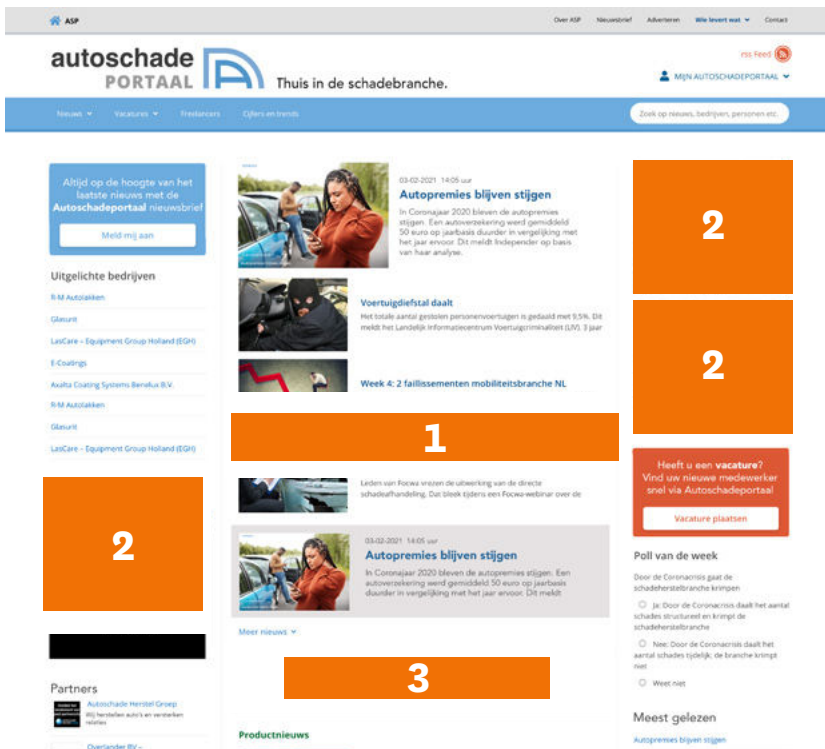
ASP

Over ASP Nieuwsbrief Adverteren Wie levert wat Contact

autoschade PORTAAL Thuis in de schadebranche.

rss Feed

MIJN AUTOSCHADEPORTAAL

Nieuws Vacatures Freelancers Cijfers en trends

Zoek op nieuws, bedrijven, personen etc.

Altijd op de hoogte van het laatste nieuws met de Autoschadeportaal nieuwsbrief

Meld mij aan

Uitgelichte bedrijven

R-M Autolakken

Glasurit

LasCare - Equipment Group Holland (EGH)

E-Coatings

Axalta Coating Systems Benelux B.V.

R-M Autolakken

Glasurit

LasCare - Equipment Group Holland (EGH)

2

Partners

Autoschade Herstel Groep

Wij herstellen auto's en verstevigen relaties

Overlander BV -

03-02-2021 14:05 uur

Autopremies blijven stijgen

In Coronajaar 2020 bleven de autopremies stijgen. Een autoverzekering werd gemiddeld 50 euro op jaarbasis duurder in vergelijking met het jaar ervoor. Dit meldt Independer op basis van haar analyse.

Voertuigdiefstal daalt

Het totale aantal gestolen personenvoertuigen is gedaald met 9,5%. Dit meldt het Landelijk Informatiecentrum Voertuigcriminaliteit (LIV). 3 jaar

Week 4: 2 faillissementen mobiliteitsbranche NL

1

Leden van Focwa vrezen de uitwerking van de directe schadeafhandeling. Dat bleek tijdens een Focwa-webinar over de

03-02-2021 14:05 uur

Autopremies blijven stijgen

In Coronajaar 2020 bleven de autopremies stijgen. Een autoverzekering werd gemiddeld 50 euro op jaarbasis duurder in vergelijking met het jaar ervoor. Dit meldt

Meer nieuws

3

Productnieuws

2

2

Heeft u een vacature? Vind uw nieuwe medewerker snel via Autoschadeportaal!

Vacature plaatsen

Poll van de week

Door de Coronacrisis gaat de schadeherstelbranche krimpen

Ja: Door de Coronacrisis daalt het aantal schades structureel en krimpt de schadeherstelbranche

Nee: Door de Coronacrisis daalt het aantal schades tijdelijk; de branche krimpt niet

Weet niet

Meest gelezen

Autopremies blijven stijgen